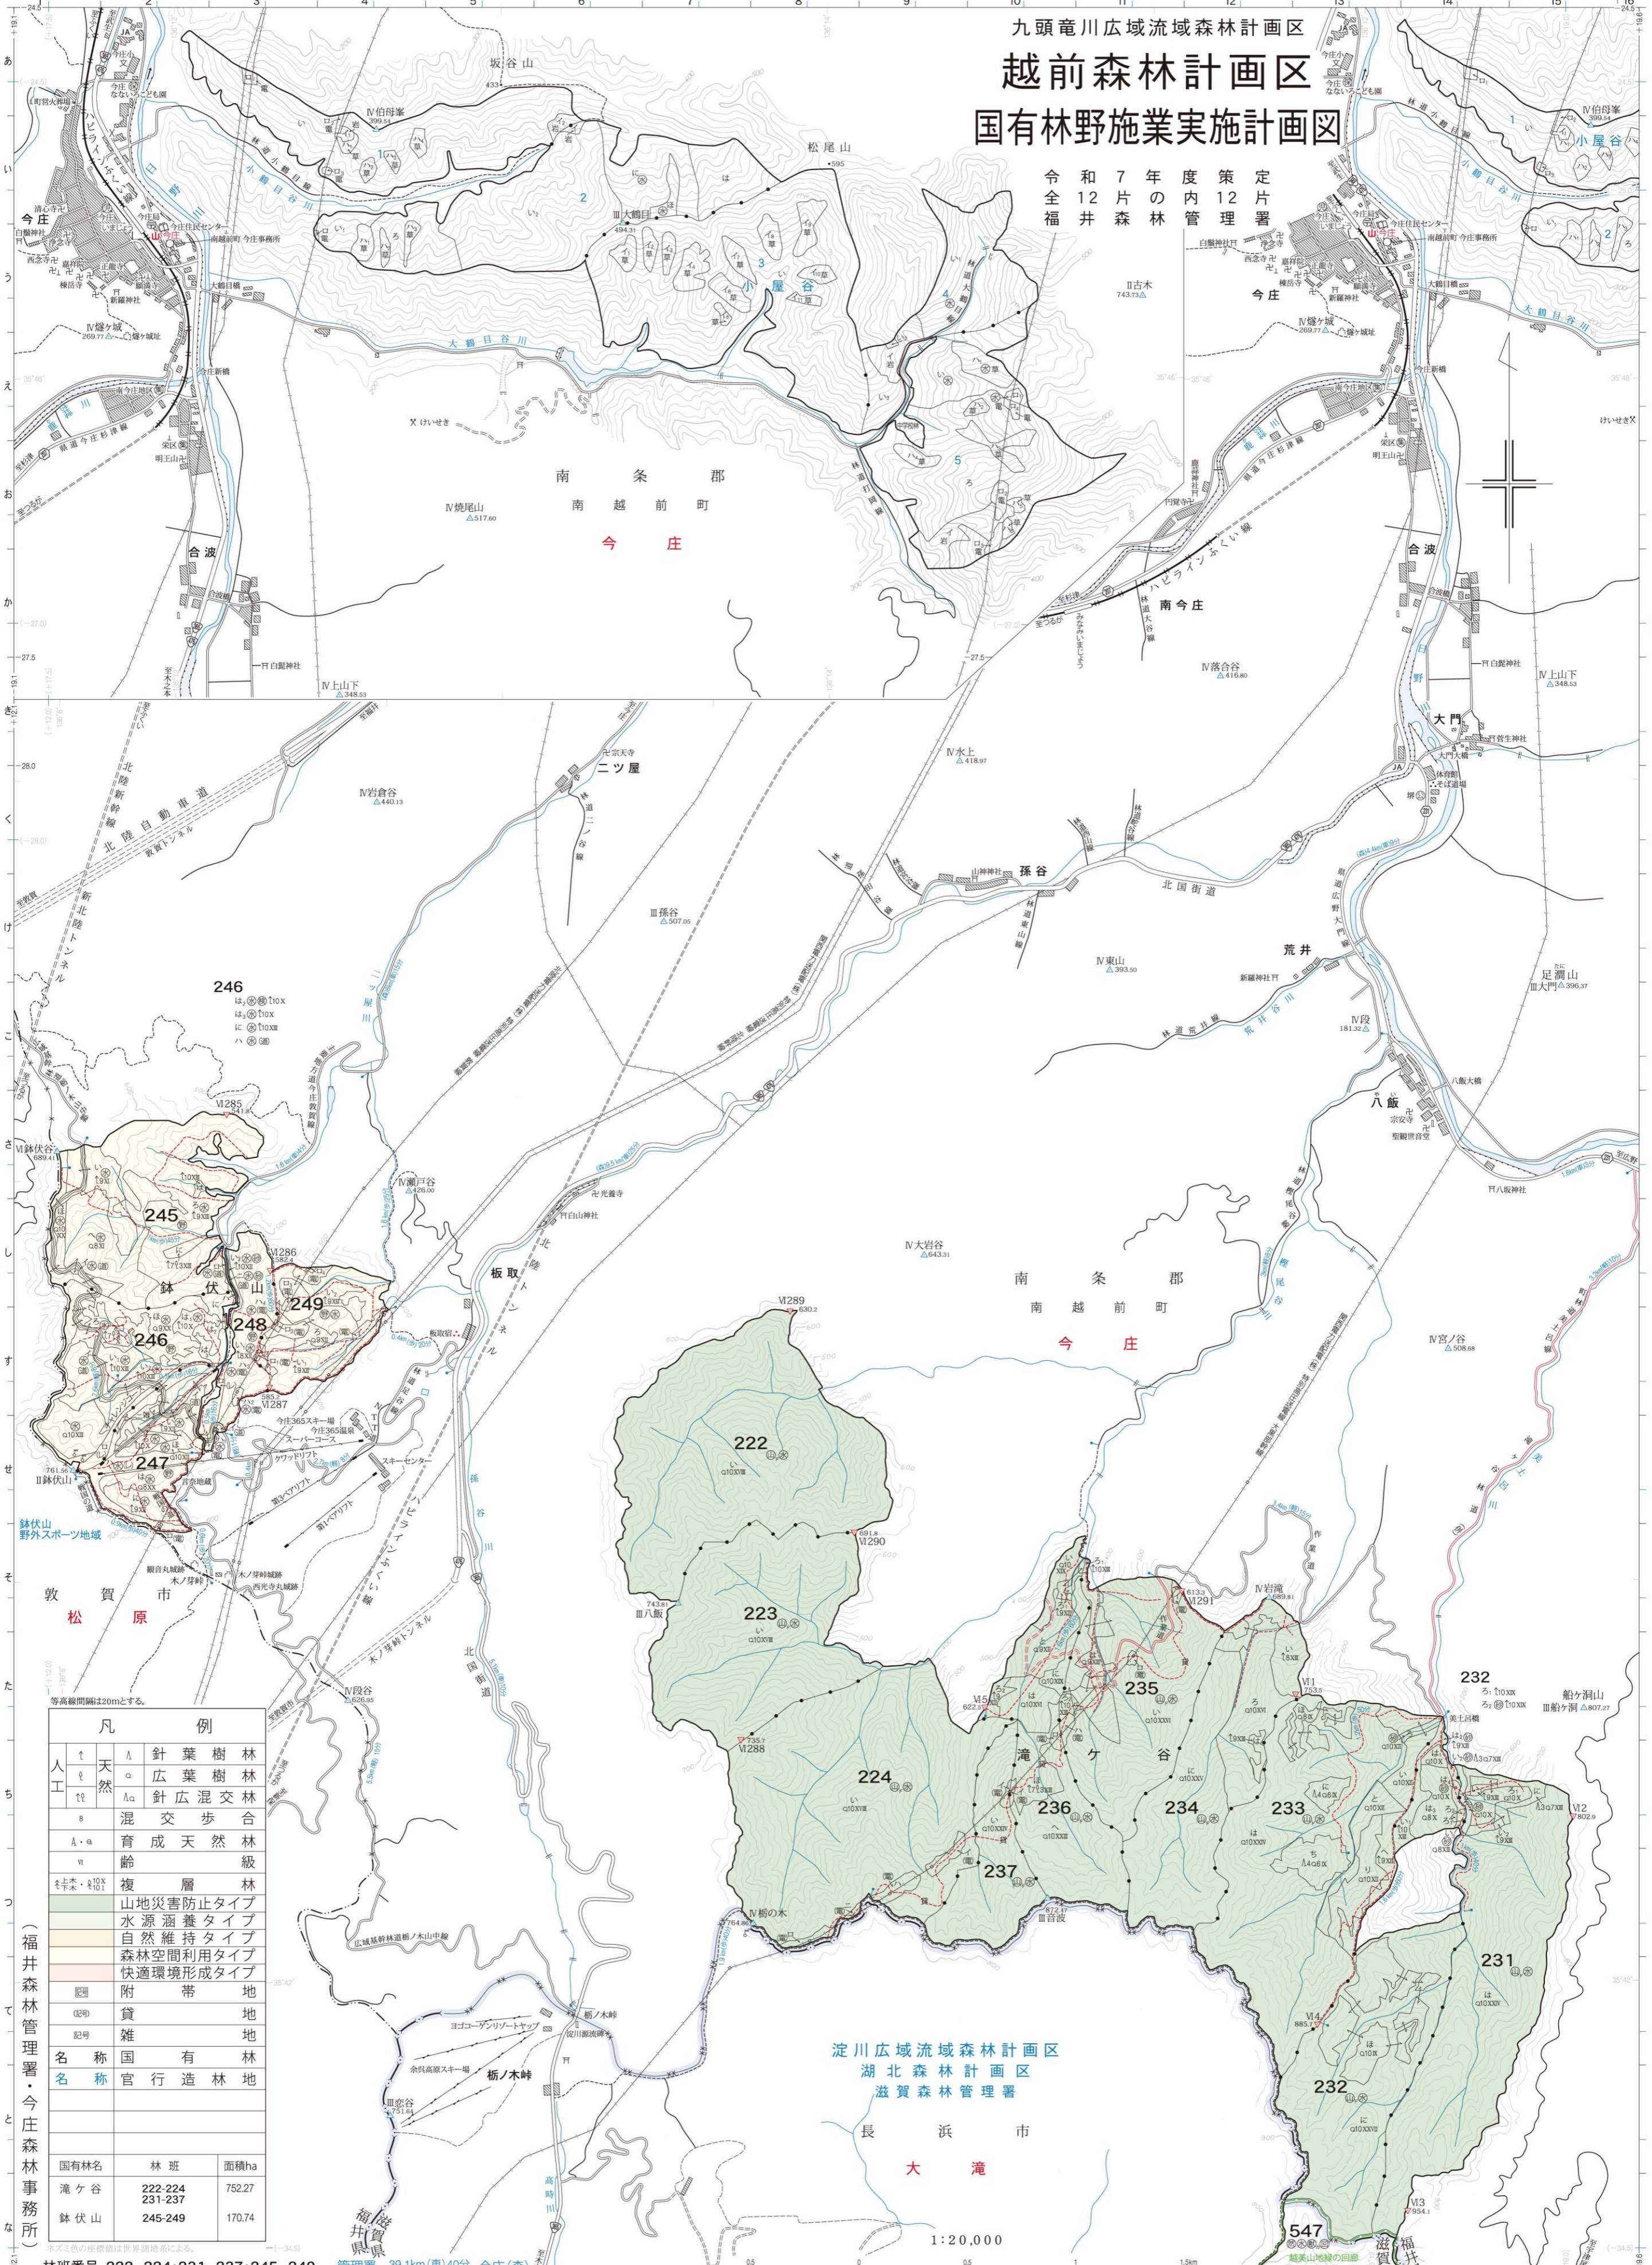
九頭竜川広域流域森林計画区
越前森林計画区
国有林野施業実施計画図
令和7年度策定
全12片の内12片
福井森林管理署

坂谷山
Ⅳ伯母峯
松尾山
Ⅲ大鶴目
小屋谷
大鶴目谷川
今庄
Ⅳ燧ケ城
南条郡
南越前町
今庄
Ⅳ焼尾山
合波
Ⅳ上山下
南今庄
Ⅳ落合谷
Ⅱ古木
大門
二ツ屋
Ⅳ岩倉谷
Ⅳ水上
北陸自動車道
孫谷
Ⅲ孫谷
北国街道
荒井
Ⅳ東山
足洞山
Ⅲ大門
Ⅳ段
八飯
246
245
鉢伏山
248
249
247
Ⅵ鉢伏山
Ⅳ瀬戸谷
板取
Ⅳ大岩谷
南条郡
南越前町
今庄
222
223
224
235
236
237
234
233
231
232
232
Ⅳ宮ノ谷
船ケ洞山
Ⅲ船ケ洞
鉢伏山野外スポーツ地域
敦賀市
松原
Ⅳ段谷
栃ノ木峠
淀川広域流域森林計画区
湖北森林計画区
滋賀森林管理署
長浜市
大滝
547
1:20,000

等高線間隔は20mとする。

| 凡 | | 例 |
|---|---|---|
| 人工 天然 | ∧ | 針葉樹林 |
| | ♀ a | 広葉樹林 |
| | ∧a | 針広混交林 |
| | 8 | 混交歩合 |
| | ∧・a | 育成天然林 |
| | Ⅵ | 齢級 |
| | | 複層林 |
| | | 山地災害防止タイプ |
| | | 水源涵養タイプ |
| | | 自然維持タイプ |
| | | 森林空間利用タイプ |
| | | 快適環境形成タイプ |
| | | 附帯地 |
| | | 貸地 |
| | | 雑地 |
| 名称 | | 国有林 |
| 名称 | | 官行造林地 |

| 国有林名 | 林班 | 面積ha |
|---|---|---|
| 滝ケ谷 | 222-224 231-237 | 752.27 |
| 鉢伏山 | 245-249 | 170.74 |

(福井森林管理署・今庄森林事務所)